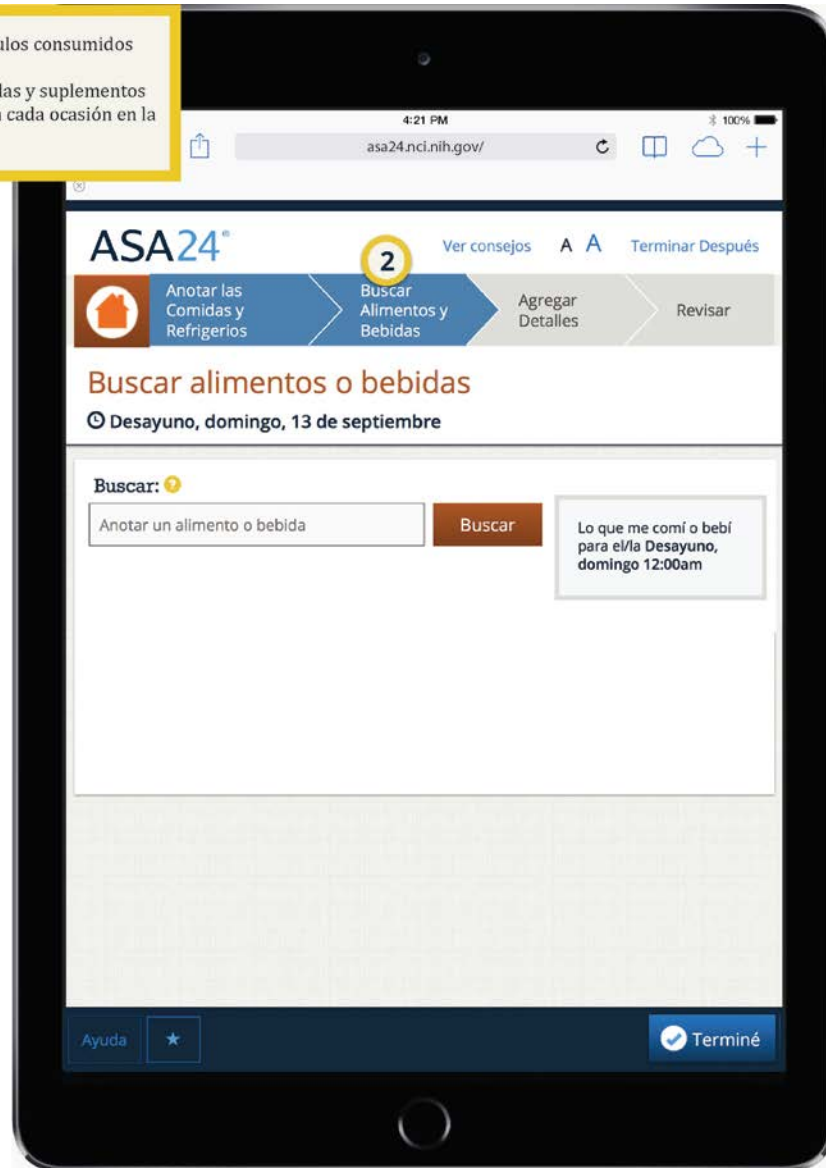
ulos consumidos

das y suplementos
n cada ocasión en la

4:21 PM
100%
asa24.nci.nih.gov/

ASA24®
Ver consejos A A Terminar Después

2

Anotar las Comidas y Refrigerios
Buscar Alimentos y Bebidas
Agregar Detalles
Revisar

Buscar alimentos o bebidas
Desayuno, domingo, 13 de septiembre

Buscar:
Anotar un alimento o bebida
Buscar

Lo que me comí o bebí para el/la **Desayuno, domingo 12:00am**

Ayuda
★
Terminé